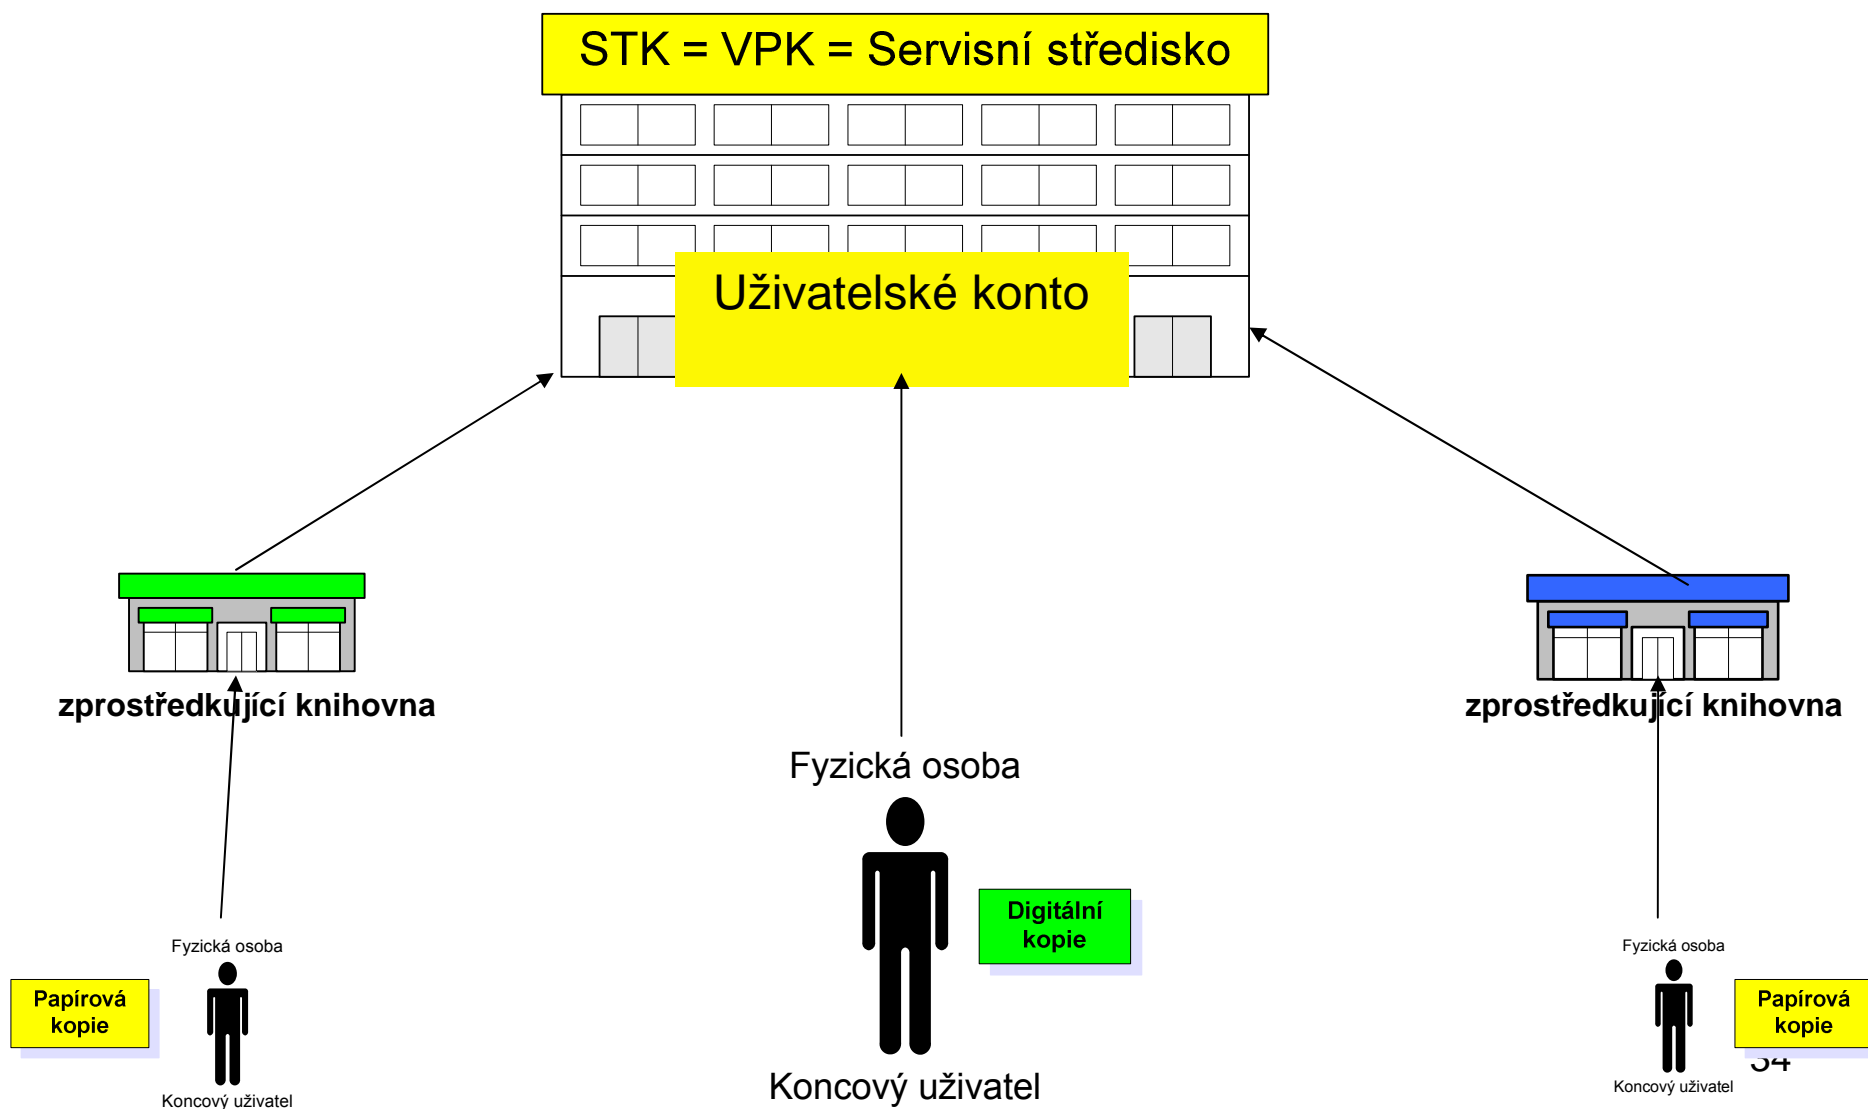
STK = VPK = Servisní středisko

Uživatelské konto

zprostředkující knihovna

zprostředkující knihovna

Fyzická osoba

Digitální kopie

Koncový uživatel

Fyzická osoba

Papírová kopie

Koncový uživatel

Fyzická osoba

Papírová kopie

Koncový uživatel

34